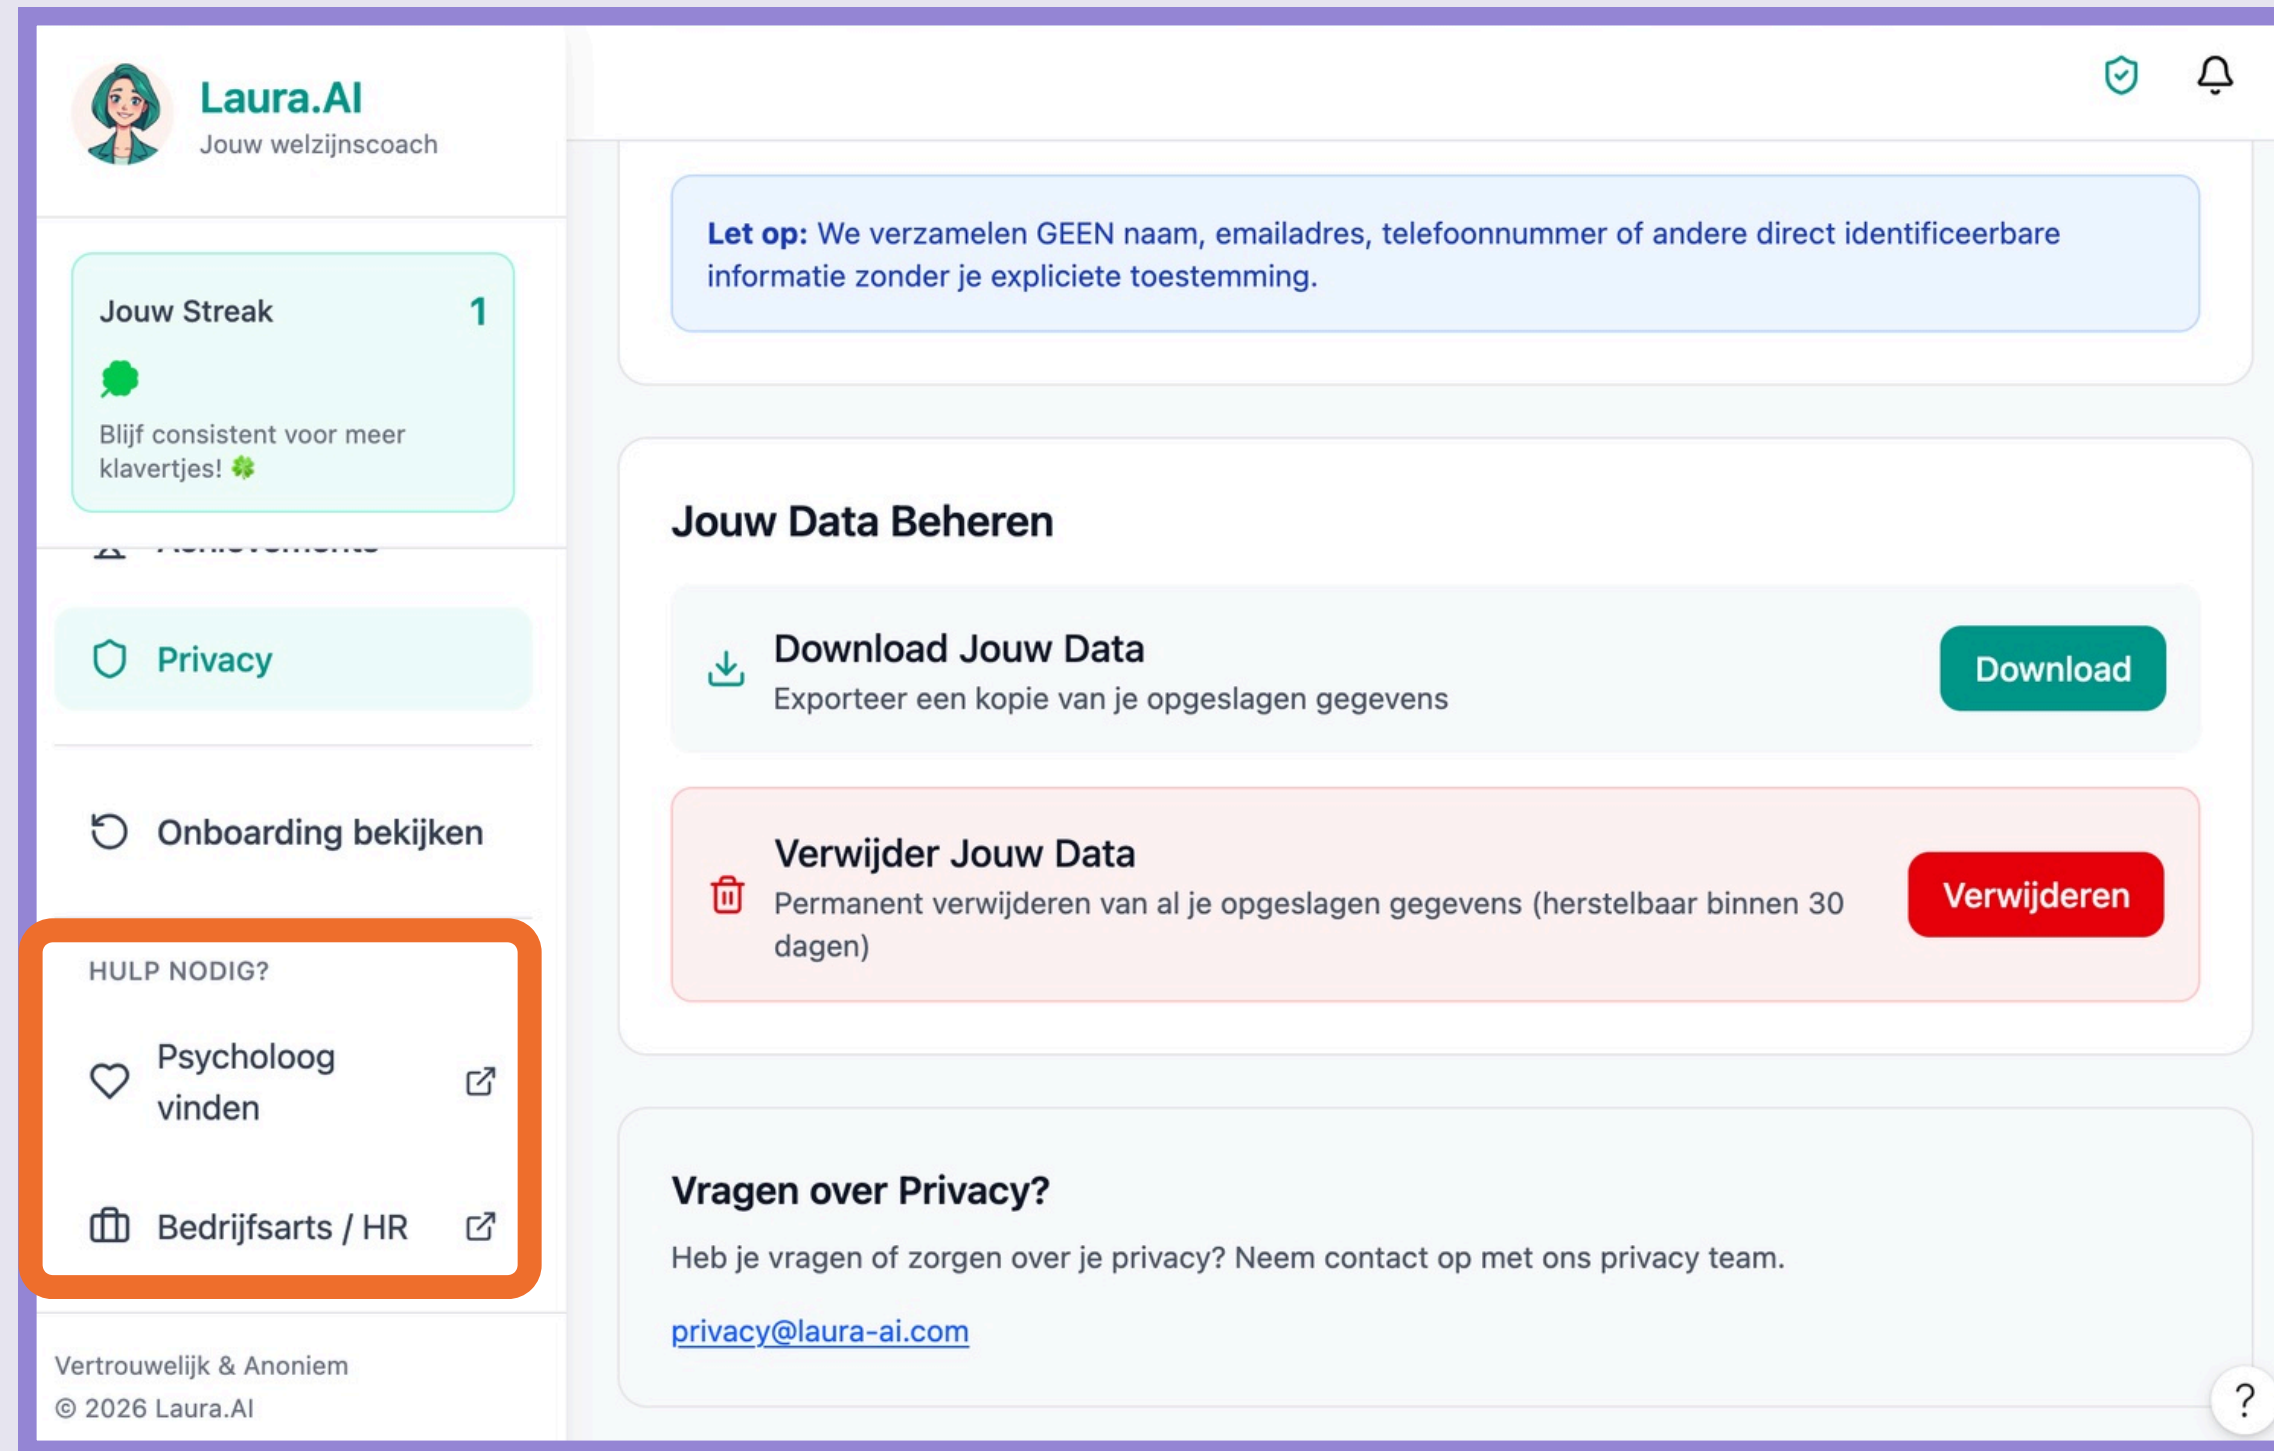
Laura.AI
Jouw welzijnscoach

Jouw Streak 1

Blijf consistent voor meer klavertjes! 🍀

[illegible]

Privacy

Onboarding bekijken

HULP NODIG?

Psycholoog vinden

Bedrijfsarts / HR

Vertrouwelijk & Anoniem
© 2026 Laura.AI

**Let op:** We verzamelen GEEN naam, emailadres, telefoonnummer of andere direct identificeerbare informatie zonder je expliciete toestemming.

Jouw Data Beheren

Download Jouw Data
Exporteer een kopie van je opgeslagen gegevens
Download

Verwijder Jouw Data
Permanent verwijderen van al je opgeslagen gegevens (herstelbaar binnen 30 dagen)
Verwijderen

Vragen over Privacy?

Heb je vragen of zorgen over je privacy? Neem contact op met ons privacy team.

privacy@laura-ai.com

?